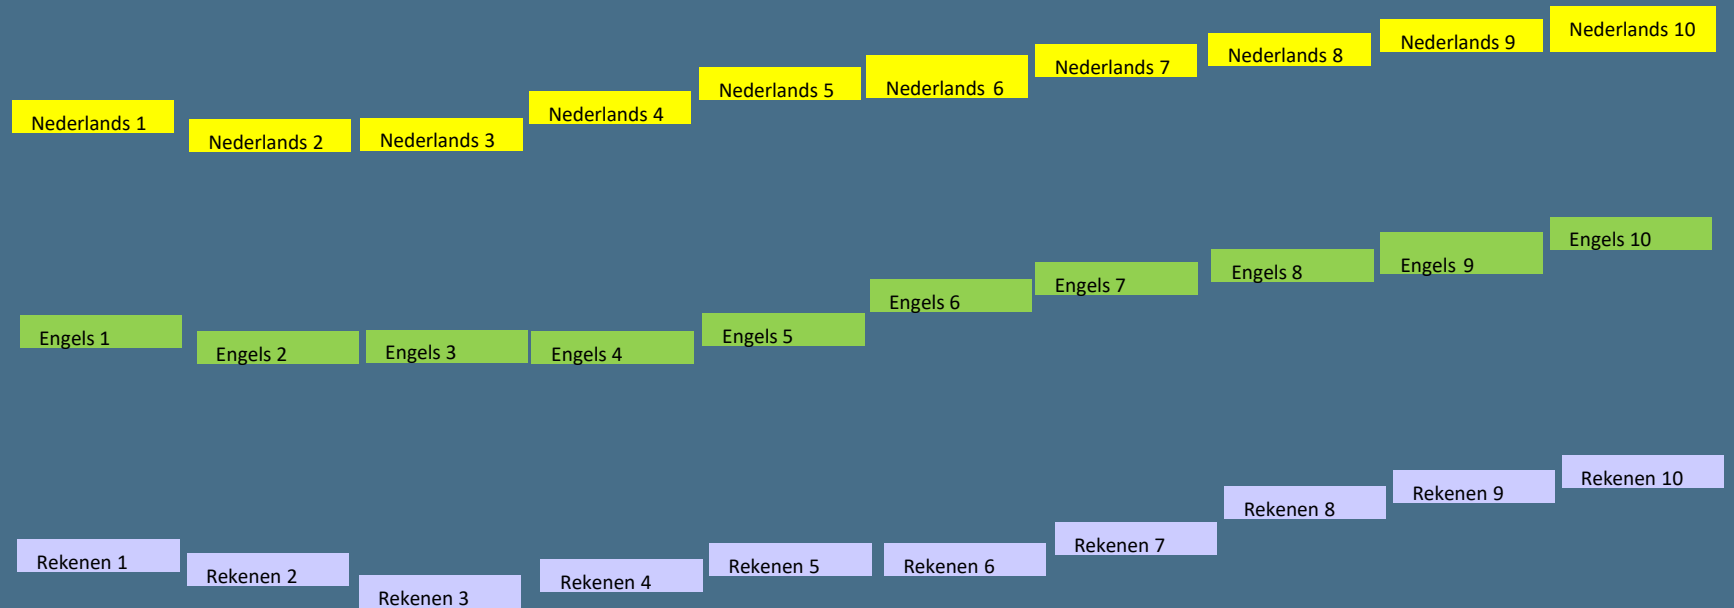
Nederlands 1
Nederlands 2
Nederlands 3
Nederlands 4
Nederlands 5
Nederlands 6
Nederlands 7
Nederlands 8
Nederlands 9
Nederlands 10

Engels 1
Engels 2
Engels 3
Engels 4
Engels 5
Engels 6
Engels 7
Engels 8
Engels 9
Engels 10

Rekenen 1
Rekenen 2
Rekenen 3
Rekenen 4
Rekenen 5
Rekenen 6
Rekenen 7
Rekenen 8
Rekenen 9
Rekenen 10